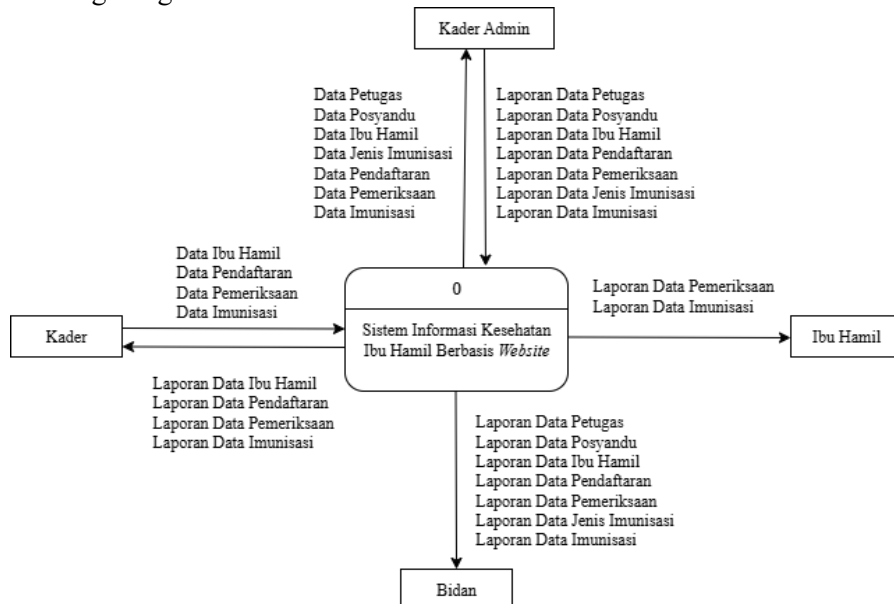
Kader Admin

Data Petugas
Data Posyandu
Data Ibu Hamil
Data Jenis Imunisasi
Data Pendaftaran
Data Pemeriksaan
Data Imunisasi

Laporan Data Petugas
Laporan Data Posyandu
Laporan Data Ibu Hamil
Laporan Data Pendaftaran
Laporan Data Pemeriksaan
Laporan Data Jenis Imunisasi
Laporan Data Imunisasi

Data Ibu Hamil
Data Pendaftaran
Data Pemeriksaan
Data Imunisasi

0

Sistem Informasi Kesehatan Ibu Hamil Berbasis *Website*

Laporan Data Pemeriksaan
Laporan Data Imunisasi

Kader

Ibu Hamil

Laporan Data Ibu Hamil
Laporan Data Pendaftaran
Laporan Data Pemeriksaan
Laporan Data Imunisasi

Laporan Data Petugas
Laporan Data Posyandu
Laporan Data Ibu Hamil
Laporan Data Pendaftaran
Laporan Data Pemeriksaan
Laporan Data Jenis Imunisasi
Laporan Data Imunisasi

Bidan